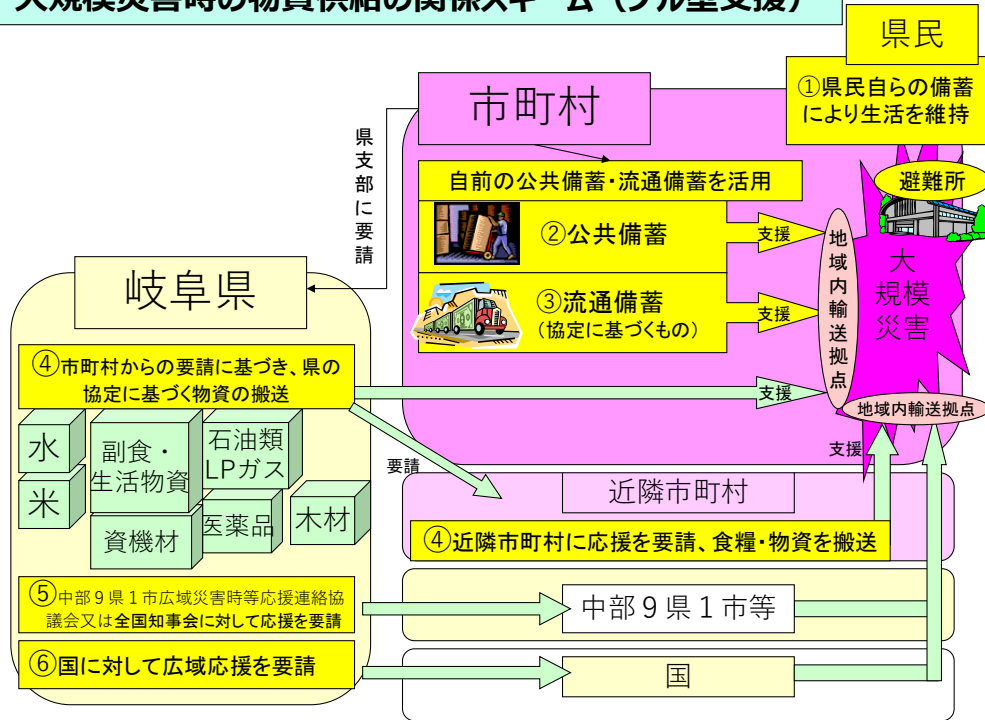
大規模災害時の物資供給の関係スキーム（プル型支援）

県民

①県民自らの備蓄により生活を維持

市町村

県支部に要請

自前の公共備蓄・流通備蓄を活用

避難所

②公共備蓄

支援

③流通備蓄
（協定に基づくもの）

支援

地域内輸送拠点

大規模災害

岐阜県

④市町村からの要請に基づき、県の協定に基づく物資の搬送

支援

地域内輸送拠点

支援

水

米

副食・生活物資

石油類 LPガス

資機材

医薬品

木材

要請

近隣市町村

④近隣市町村に応援を要請、食糧・物資を搬送

⑤中部９県１市広域災害時等応援連絡協議会又は全国知事会に対して応援を要請

中部９県１市等

⑥国に対して広域応援を要請

国